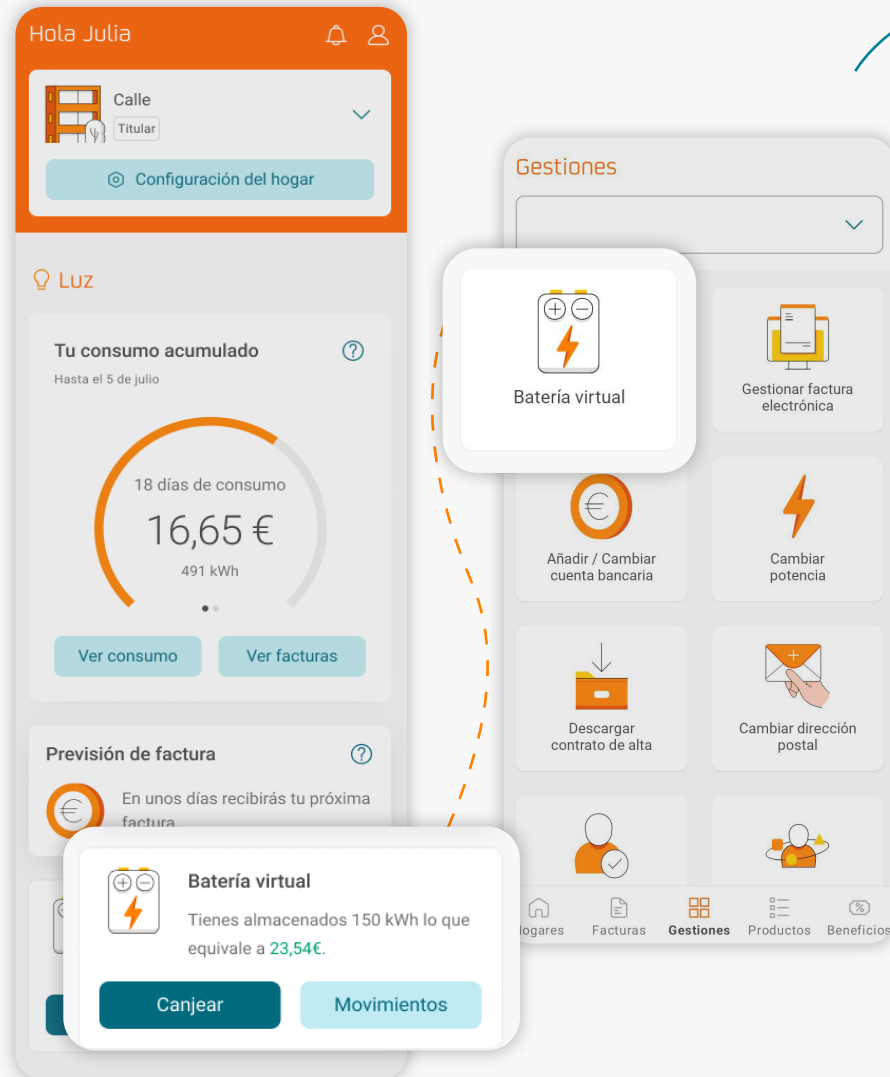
Hola Julia

Calle
Titular

Configuración del hogar

Luz

Tu consumo acumulado
Hasta el 5 de julio

18 días de consumo
16,65 €
491 kWh

Ver consumo
Ver facturas

Previsión de factura
En unos días recibirás tu próxima factura

Batería virtual
Tienes almacenados 150 kWh lo que equivale a 23,54€.
Canjear
Movimientos

Gestiones

Batería virtual

Gestionar factura electrónica

Añadir / Cambiar cuenta bancaria

Cambiar potencia

Descargar contrato de alta

Cambiar dirección postal

Hogares
Facturas
Gestiones
Productos
Beneficios